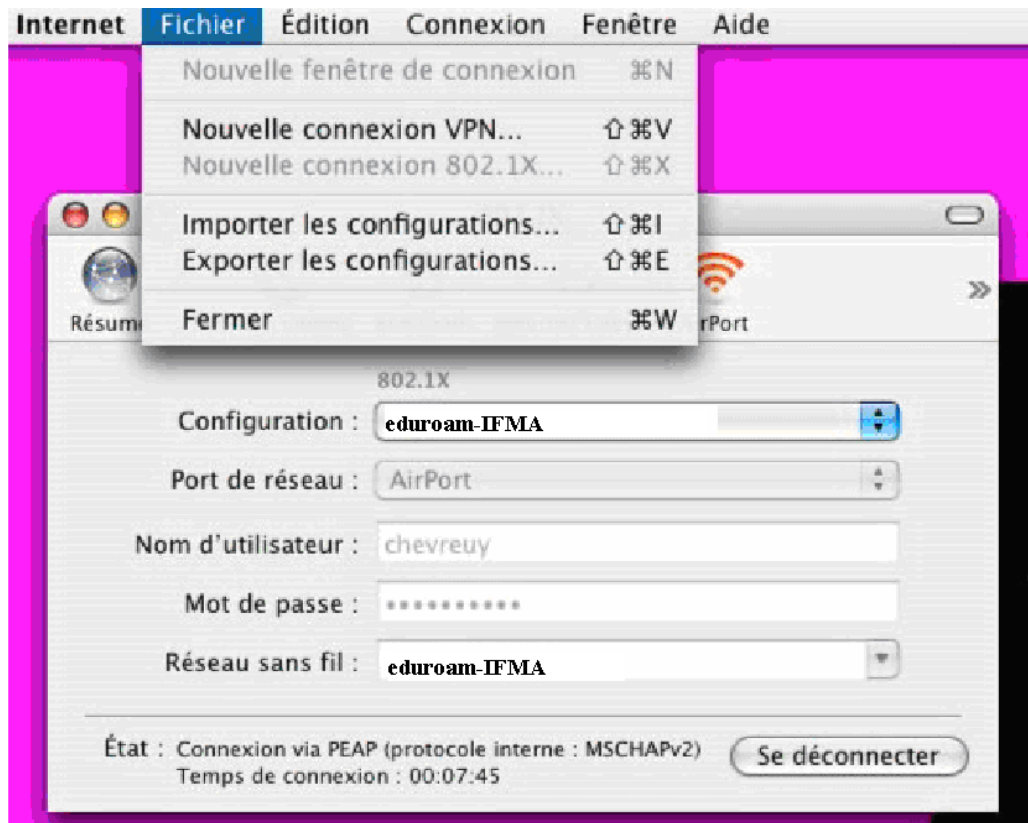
Internet Fichier Édition Connexion Fenêtre Aide

Nouvelle fenêtre de connexion ⌘N

Nouvelle connexion VPN... ⇧⌘V
Nouvelle connexion 802.1X... ⇧⌘X

Importer les configurations... ⇧⌘I
Exporter les configurations... ⇧⌘E

Fermer ⌘W

Résum

rPort

»

802.1X

Configuration : eduroam-IFMA

Port de réseau : AirPort

Nom d'utilisateur : chevreuy

Mot de passe : •••••••••••

Réseau sans fil : eduroam-IFMA

État : Connexion via PEAP (protocole interne : MSCHAPv2)
Temps de connexion : 00:07:45

Se déconnecter